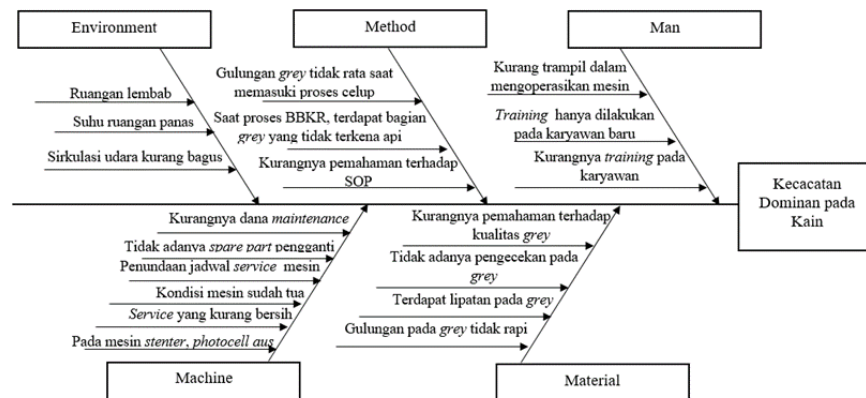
Environment

Ruangan lembab

Suhu ruangan panas

Sirkulasi udara kurang bagus

Method

Gulungan grey tidak rata saat memasuki proses celup

Saat proses BBKR, terdapat bagian grey yang tidak terkena api

Kurangnya pemahaman terhadap SOP

Man

Kurang trampil dalam mengoperasikan mesin

Training hanya dilakukan pada karyawan baru

Kurangnya training pada karyawan

Kecacatan Dominan pada Kain

Kurangnya dana maintenance

Tidak adanya spare part pengganti

Penundaan jadwal service mesin

Kondisi mesin sudah tua

Service yang kurang bersih

Pada mesin stenter, photocell aus

Machine

Kurangnya pemahaman terhadap kualitas grey

Tidak adanya pengecekan pada grey

Terdapat lipatan pada grey

Gulungan pada grey tidak rapi

Material